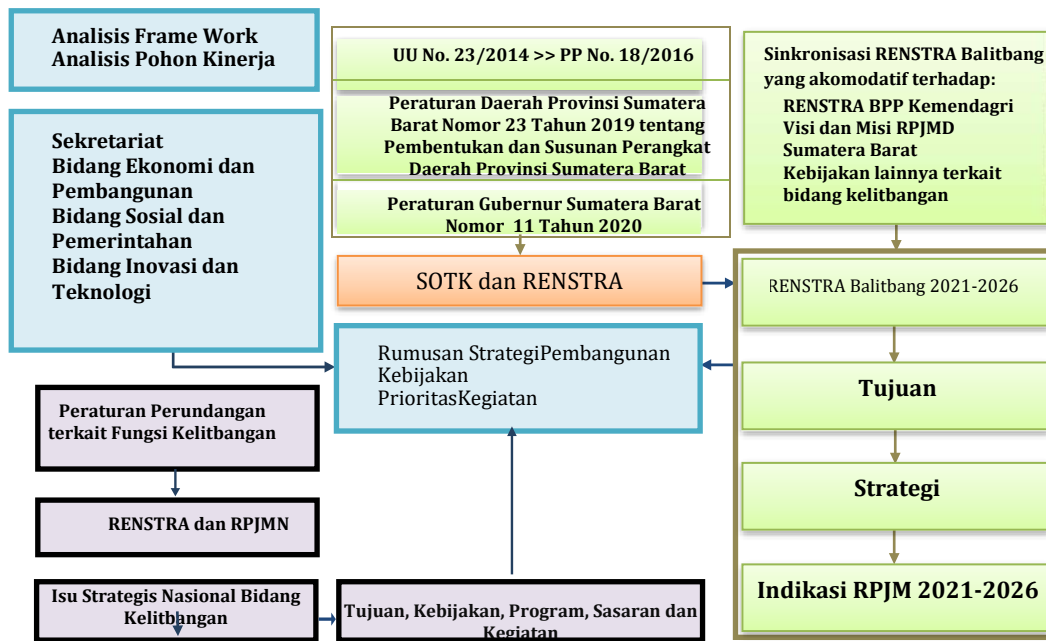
Analisis Frame Work
Analisis Pohon Kinerja

Sekretariat
Bidang Ekonomi dan Pembangunan
Bidang Sosial dan Pemerintahan
Bidang Inovasi dan Teknologi

UU No. 23/2014 >> PP No. 18/2016

Peraturan Daerah Provinsi Sumatera Barat Nomor 23 Tahun 2019 tentang Pembentukan dan Susunan Perangkat Daerah Provinsi Sumatera Barat

Peraturan Gubernur Sumatera Barat Nomor 11 Tahun 2020

SOTK dan RENSTRA

Sinkronisasi RENSTRA Balitbang yang akomodatif terhadap:
RENSTRA BPP Kemendagri
Visi dan Misi RPJMD Sumatera Barat
Kebijakan lainnya terkait bidang kelitbangan

RENSTRA Balitbang 2021-2026

Rumusan StrategiPembangunan
Kebijakan
PrioritasKegiatan

Tujuan

Strategi

Indikasi RPJM 2021-2026

Peraturan Perundangan terkait Fungsi Kelitbangan

RENSTRA dan RPJMN

Isu Strategis Nasional Bidang Kelitbangan

Tujuan, Kebijakan, Program, Sasaran dan Kegiatan